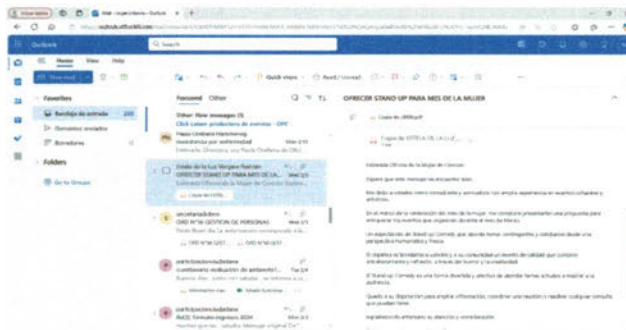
Outlook

Search

Home View Help

New mail

Quick steps Read / Unread

Favorites

Bandeja de entrada 233

Elementos enviados

Borradores

Folders

Go to Groups

Focused Other

Other: New messages (3)

Click saber productores de eventos · DPF

OFRECER STAND UP PARA MES DE LA MUJER

Estimada Oficina de la Mujer de Comisión:

Espero que este mensaje les encuentre bien.

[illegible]

En el marco de la celebración del mes de la mujer, me complace presentarles una propuesta para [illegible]

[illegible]

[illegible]

El Stand up Comedy es una forma divertida y efectiva de abordar temas actuales y mejorar a su audiencia.

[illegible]

Agradezco de antemano su atención y consideración.